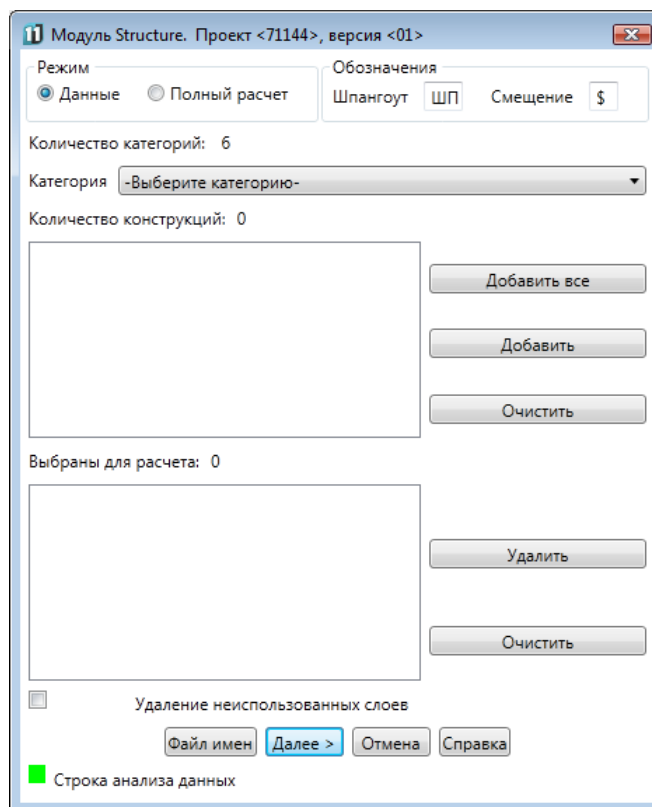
Модуль Structure. Проект <71144>, версия <01>

Режим
Данные
Полный расчет

Обозначения
Шпангоут ШП
Смещение $

Количество категорий: 6

Категория -Выберите категорию-

Количество конструкций: 0

Добавить все

Добавить

Очистить

Выбраны для расчета: 0

Удалить

Очистить

Удаление неиспользованных слоев

Файл имен
Далее >
Отмена
Справка

Строка анализа данных